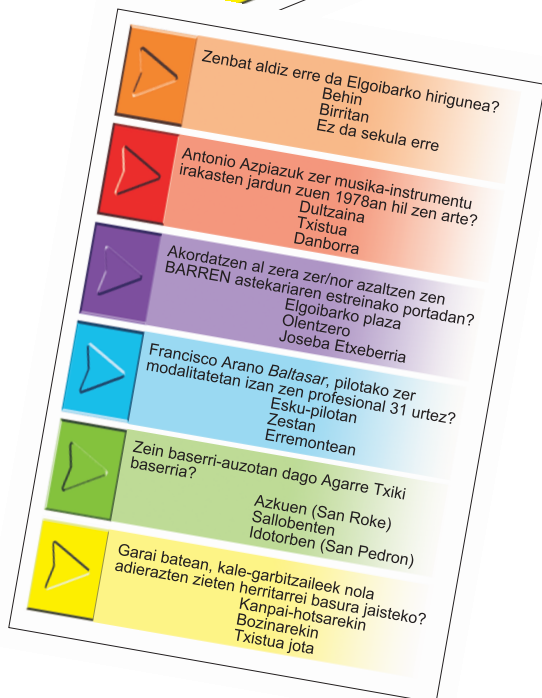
Zenbat aldiz erre da Elgoibarko hirigunea?
Behin
Birritan
Ez da sekula erre

Antonio Azpiazuk zer musika-instrumentu irakasten jardun zuen 1978an hil zen arte?
Dultzaina
Txistua
Danborra

Akordatzen al zera zer/nor azaltzen zen BARREN astekariaren estreinako portadan?
Elgoibarko plaza
Olentzero
Joseba Etxeberria

Francisco Arano *Baltasar*, pilotako zer modalitatetan izan zen profesional 31 urtez?
Esku-pilotan
Zestan
Erremontean

Zein baserri-auzotan dago Agarre Txiki baserria?
Azkuen (San Roke)
Sallobenten
Idotorben (San Pedron)

Garai batean, kale-garbitzaileek nola adierazten zieten herritarrei basura jaisteko?
Kanpai-hotsarekin
Bozinarekin
Txistua jota